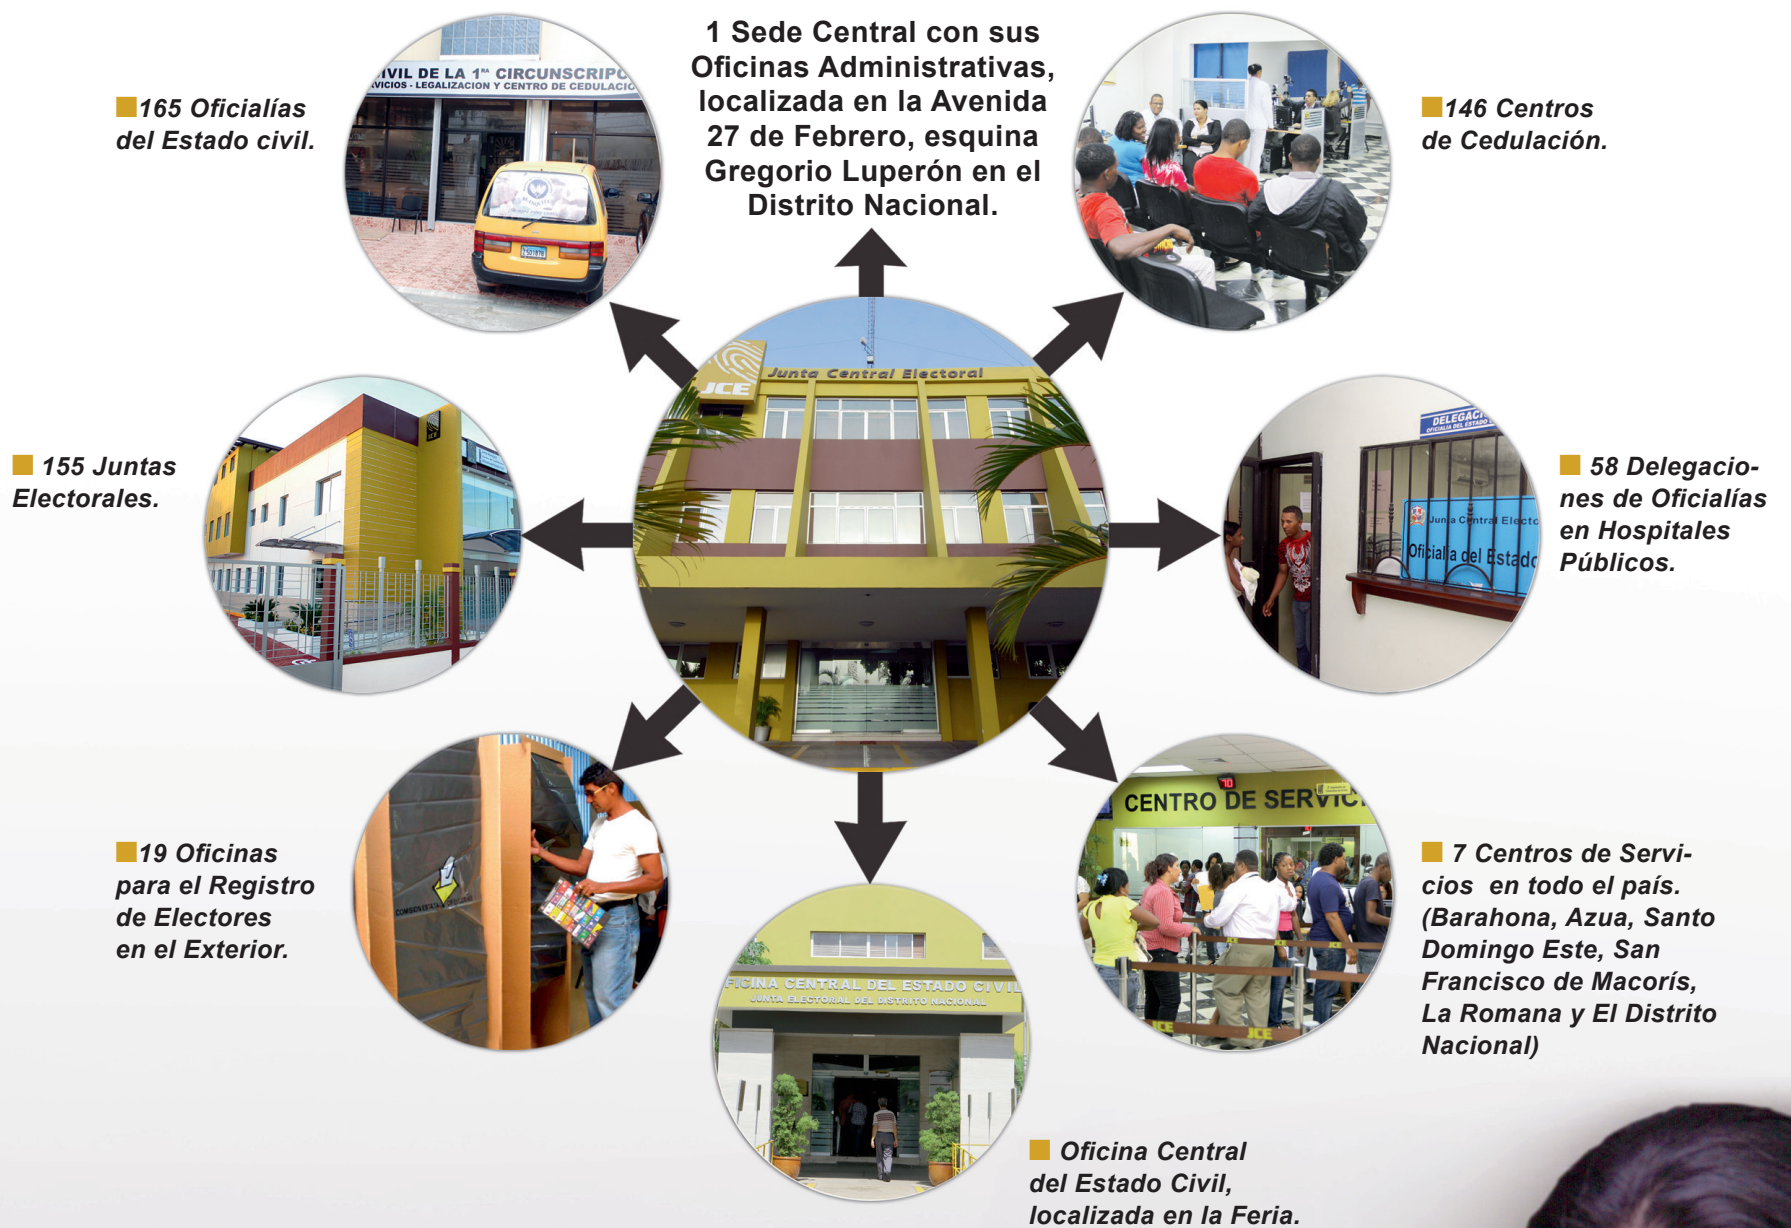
1 Sede Central con sus Oficinas Administrativas, localizada en la Avenida 27 de Febrero, esquina Gregorio Luperón en el Distrito Nacional.

165 Oficialías del Estado civil.

IVIL DE LA 1RA CIRCUNSCRIPC
RVICIOS - LEGALIZACION Y CENTRO DE CEDULACIO

146 Centros de Cedulación.

Junta Central Electoral
JCE

155 Juntas Electorales.

58 Delegaciones de Oficialías en Hospitales Públicos.

DELEGACI
Junta Central Electo
Oficialía del Estado

19 Oficinas para el Registro de Electores en el Exterior.

CENTRO DE SERVIC

7 Centros de Servicios en todo el país. (Barahona, Azua, Santo Domingo Este, San Francisco de Macorís, La Romana y El Distrito Nacional)

FICINA CENTRAL DEL ESTADO CIVIL
JUNTA ELECTORAL DEL DISTRITO NACIONAL

Oficina Central del Estado Civil, localizada en la Feria.